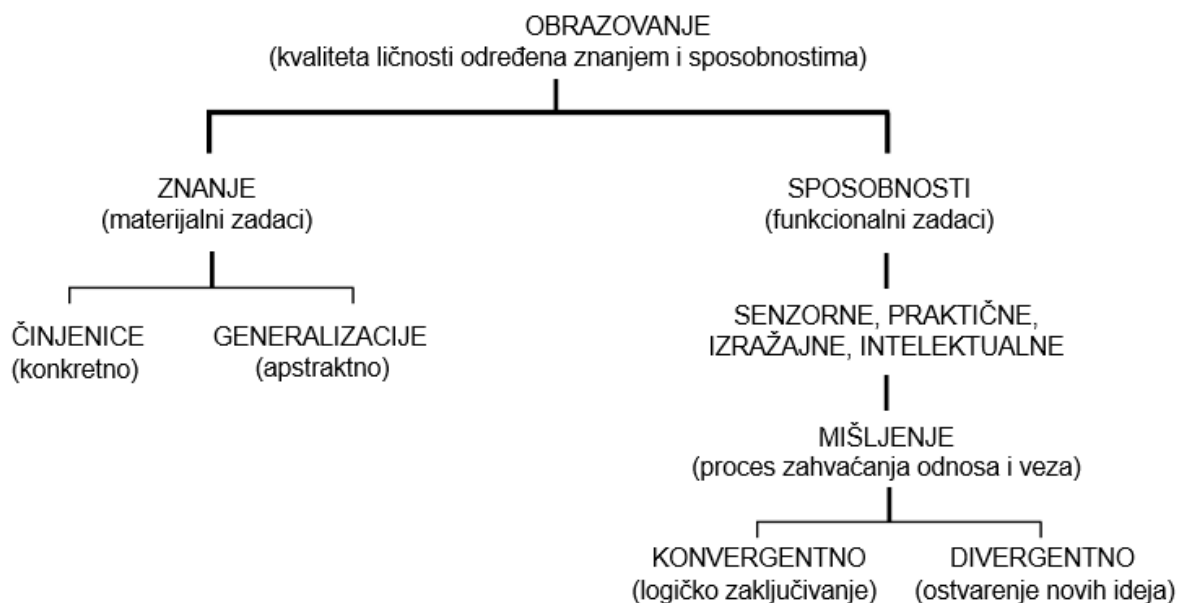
OBRAZOVANJE
(kvaliteta ličnosti određena znanjem i sposobnostima)

ZNANJE
(materijalni zadaci)

ČINJENICE
(konkretno)

GENERALIZACIJE
(apstraktno)

SPOSOBNOSTI
(funkcionalni zadaci)

SENZORNE, PRAKTIČNE, IZRAŽAJNE, INTELEKTUALNE

MIŠLJENJE
(proces zahvaćanja odnosa i veza)

KONVERGENTNO
(logičko zaključivanje)

DIVERGENTNO
(ostvarenje novih ideja)